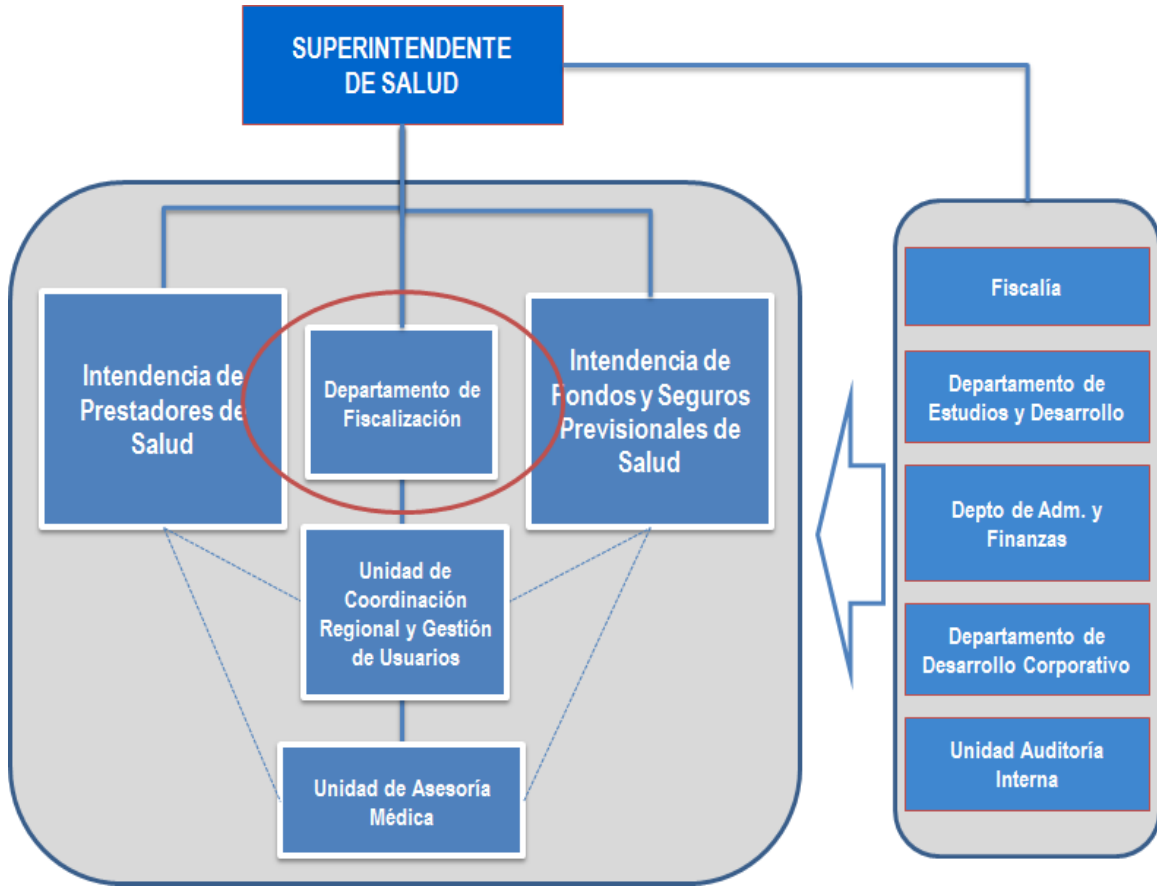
SUPERINTENDENTE DE SALUD

Intendencia de Prestadores de Salud

Departamento de Fiscalización

Intendencia de Fondos y Seguros Previsionales de Salud

Unidad de Coordinación Regional y Gestión de Usuarios

Unidad de Asesoría Médica

Fiscalía

Departamento de Estudios y Desarrollo

Depto de Adm. y Finanzas

Departamento de Desarrollo Corporativo

Unidad Auditoría Interna